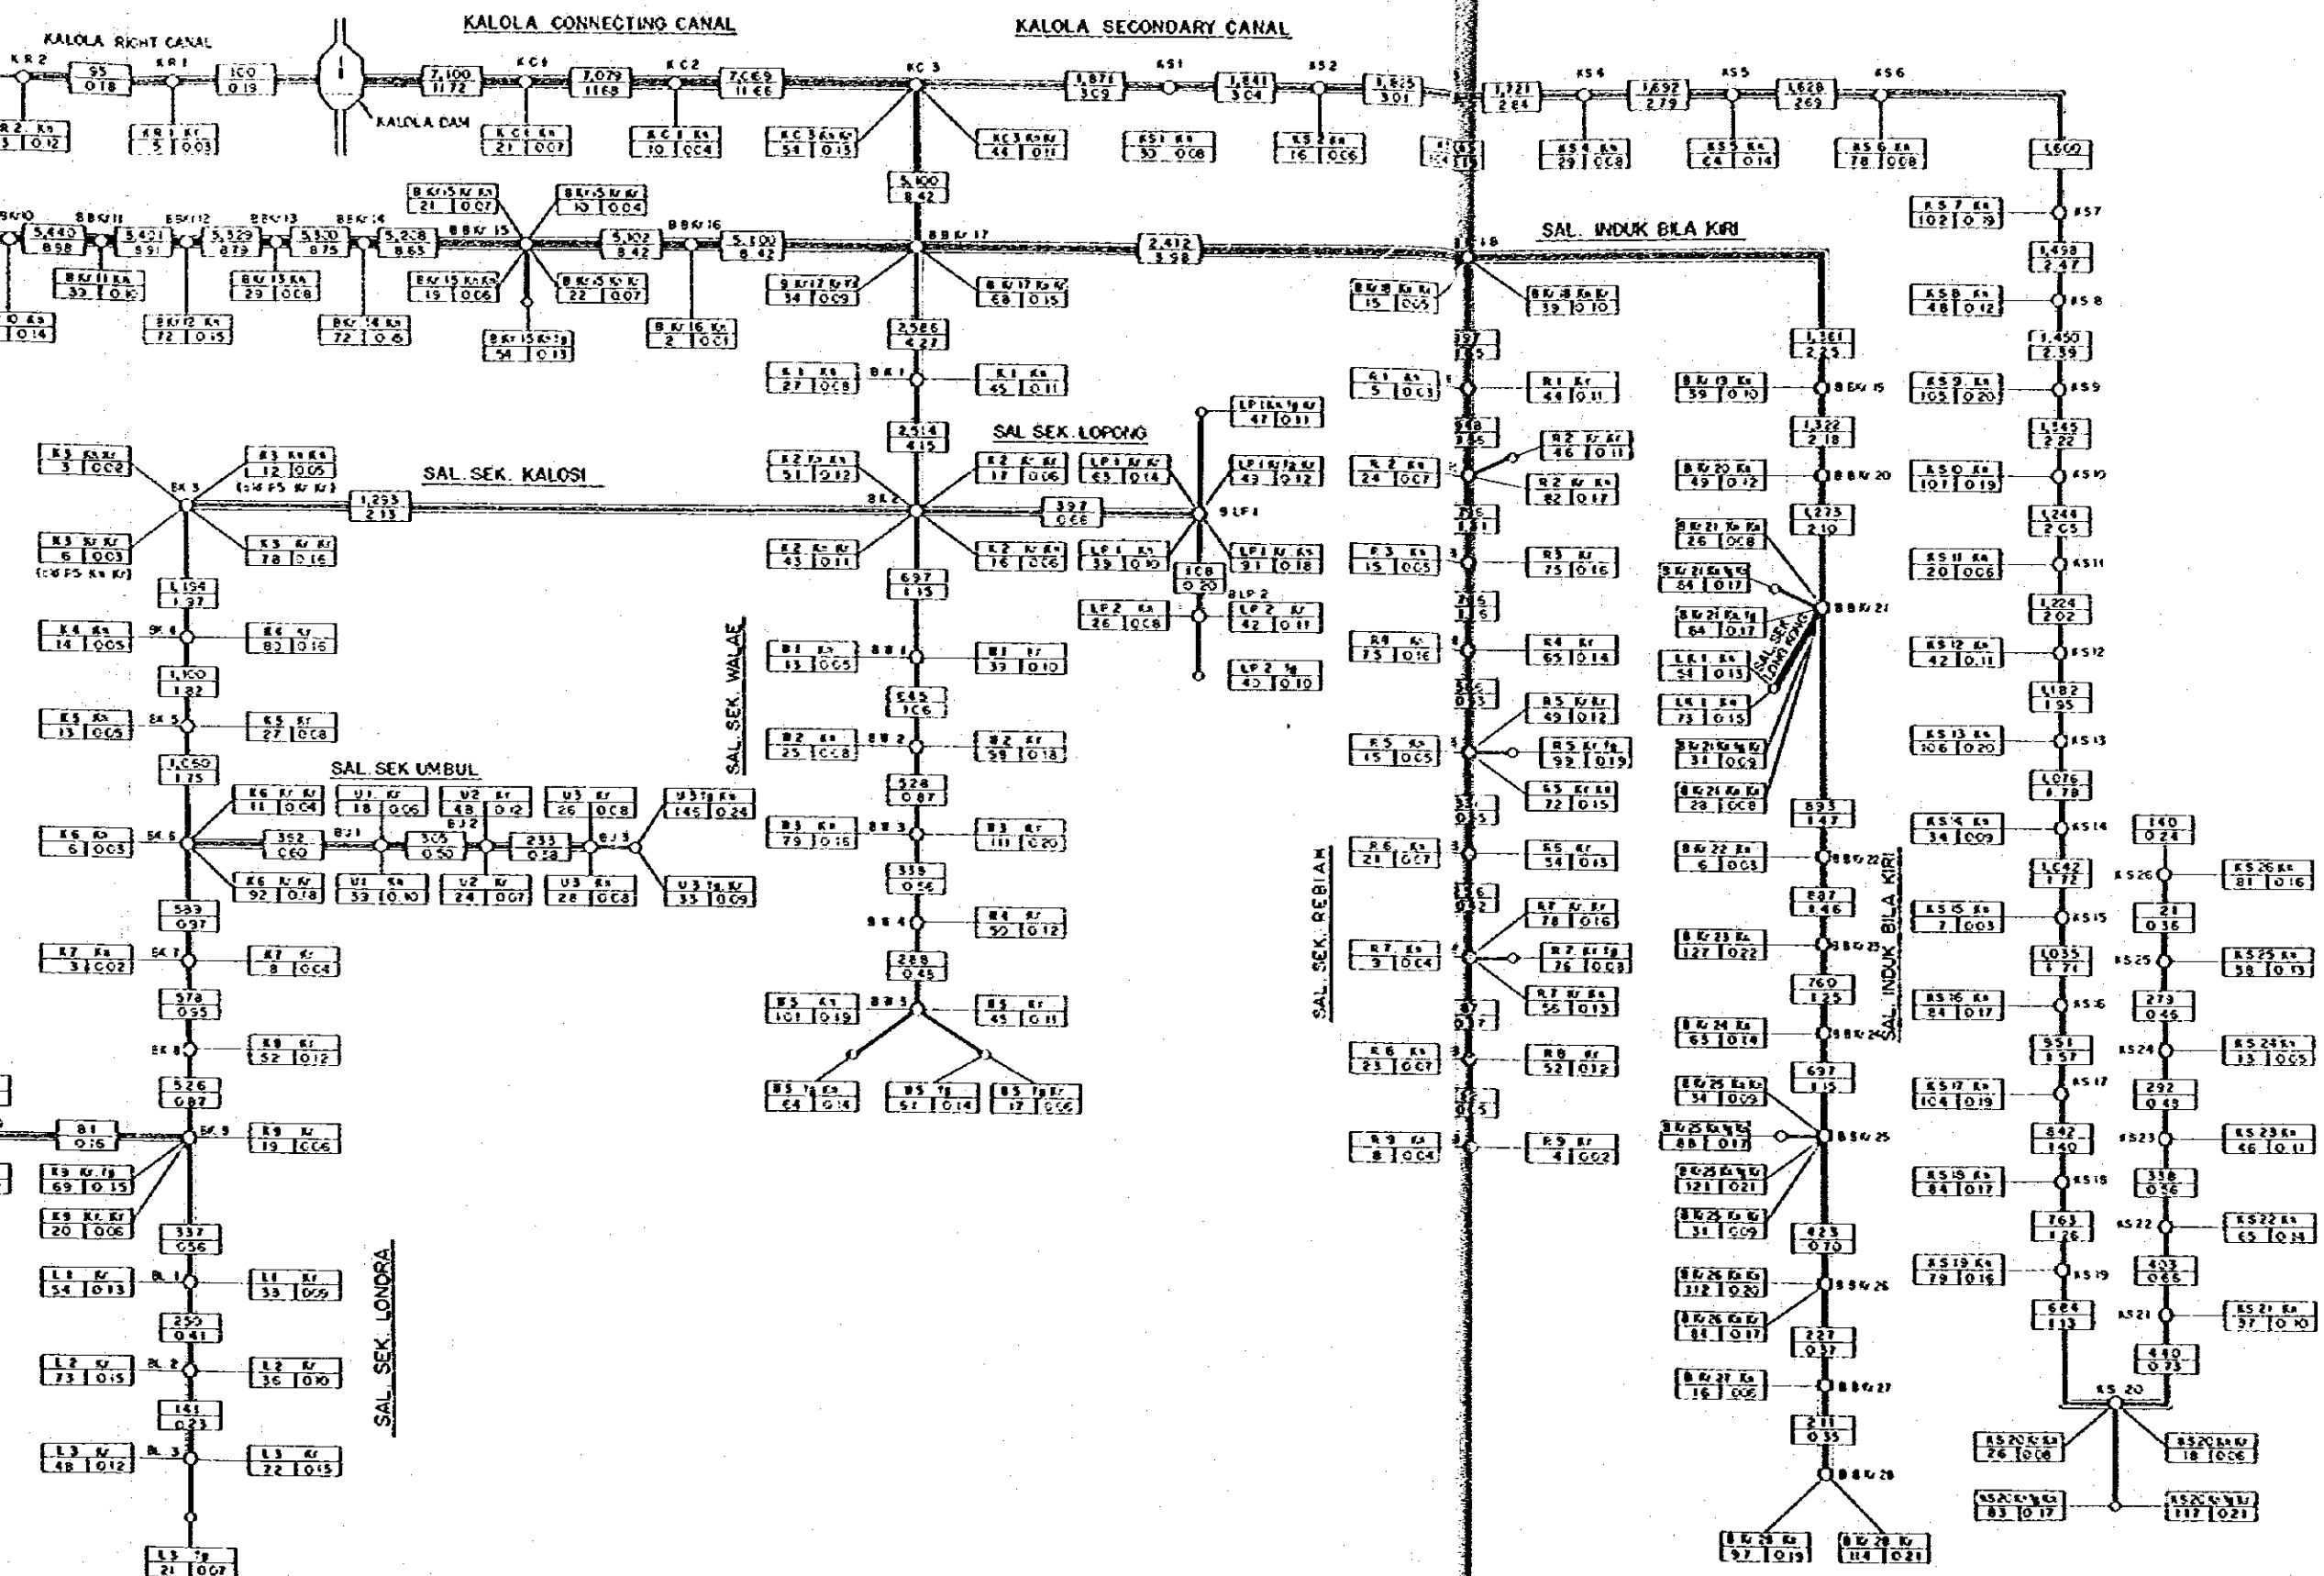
KALOLA RIGHT CANAL

KALOLA CONNECTING CANAL

KALOLA SECONDARY CANAL

KALOLA DAM

SAL. INDUK BILA KIRI

SAL. SEK. LOPONG

SAL. SEK. KALOSI

SAL. SEK. WALAE

SAL. SEK. UMBUL

SAL. SEK. REBIAM

SAL. INDUK BILA KIRI

SAL. SEK. LONDRA

SAL. SEK. LORONG

KR 2, KR 1, KC 1, KC 2, KC 3, KS 1, KS 2, KS 4, KS 5, KS 6, KS 7, KS 8, KS 9, KS 10, KS 11, KS 12, KS 13, KS 14, KS 15, KS 16, KS 17, KS 18, KS 19, KS 20, KS 21, KS 22, KS 23, KS 24, KS 25, KS 26

BBK 10, BBK 11, BBK 12, BBK 13, BBK 14, BBK 15, BBK 16, BBK 17, BBK 18, BBK 19, BBK 20, BBK 21, BBK 22, BBK 23, BBK 24, BBK 25, BBK 26, BBK 27, BBK 28

BK 3, BK 4, BK 5, BK 6, BK 7, BK 8, BK 9, BL 1, BL 2, BL 3, BU 1, BU 2, BU 3, BLP 1, BLP 2

95 018, 100 013, 7,100 1172, 7,079 1168, 7,069 1166, 1,871 309, 1,841 304, 1,815 301, 1,721 284, 1,692 279, 1,628 269, 1,600

5,100 842, 5,440 898, 5,401 891, 5,329 879, 5,300 875, 5,238 865, 5,102 842, 5,100 842, 2,412 398

2,586 427, 2,514 415, 697 115, 585 106, 528 087, 339 056, 288 048

1,293 213, 397 066, 108 020, 352 060, 305 050, 233 038

1,194 137, 1,100 132, 1,050 175, 589 097, 378 055, 526 087, 81 016, 337 056, 250 041, 141 023

1,361 225, 1,322 218, 1,273 210, 893 147, 887 146, 760 125, 697 115, 423 070, 227 037, 211 035

1,498 247, 1,450 239, 1,345 222, 1,244 205, 1,224 202, 1,182 195, 1,076 178, 1,042 172, 1,035 171, 951 157, 842 140, 763 126, 684 113

140 024, 21 036, 273 045, 292 048, 338 056, 403 066, 440 073